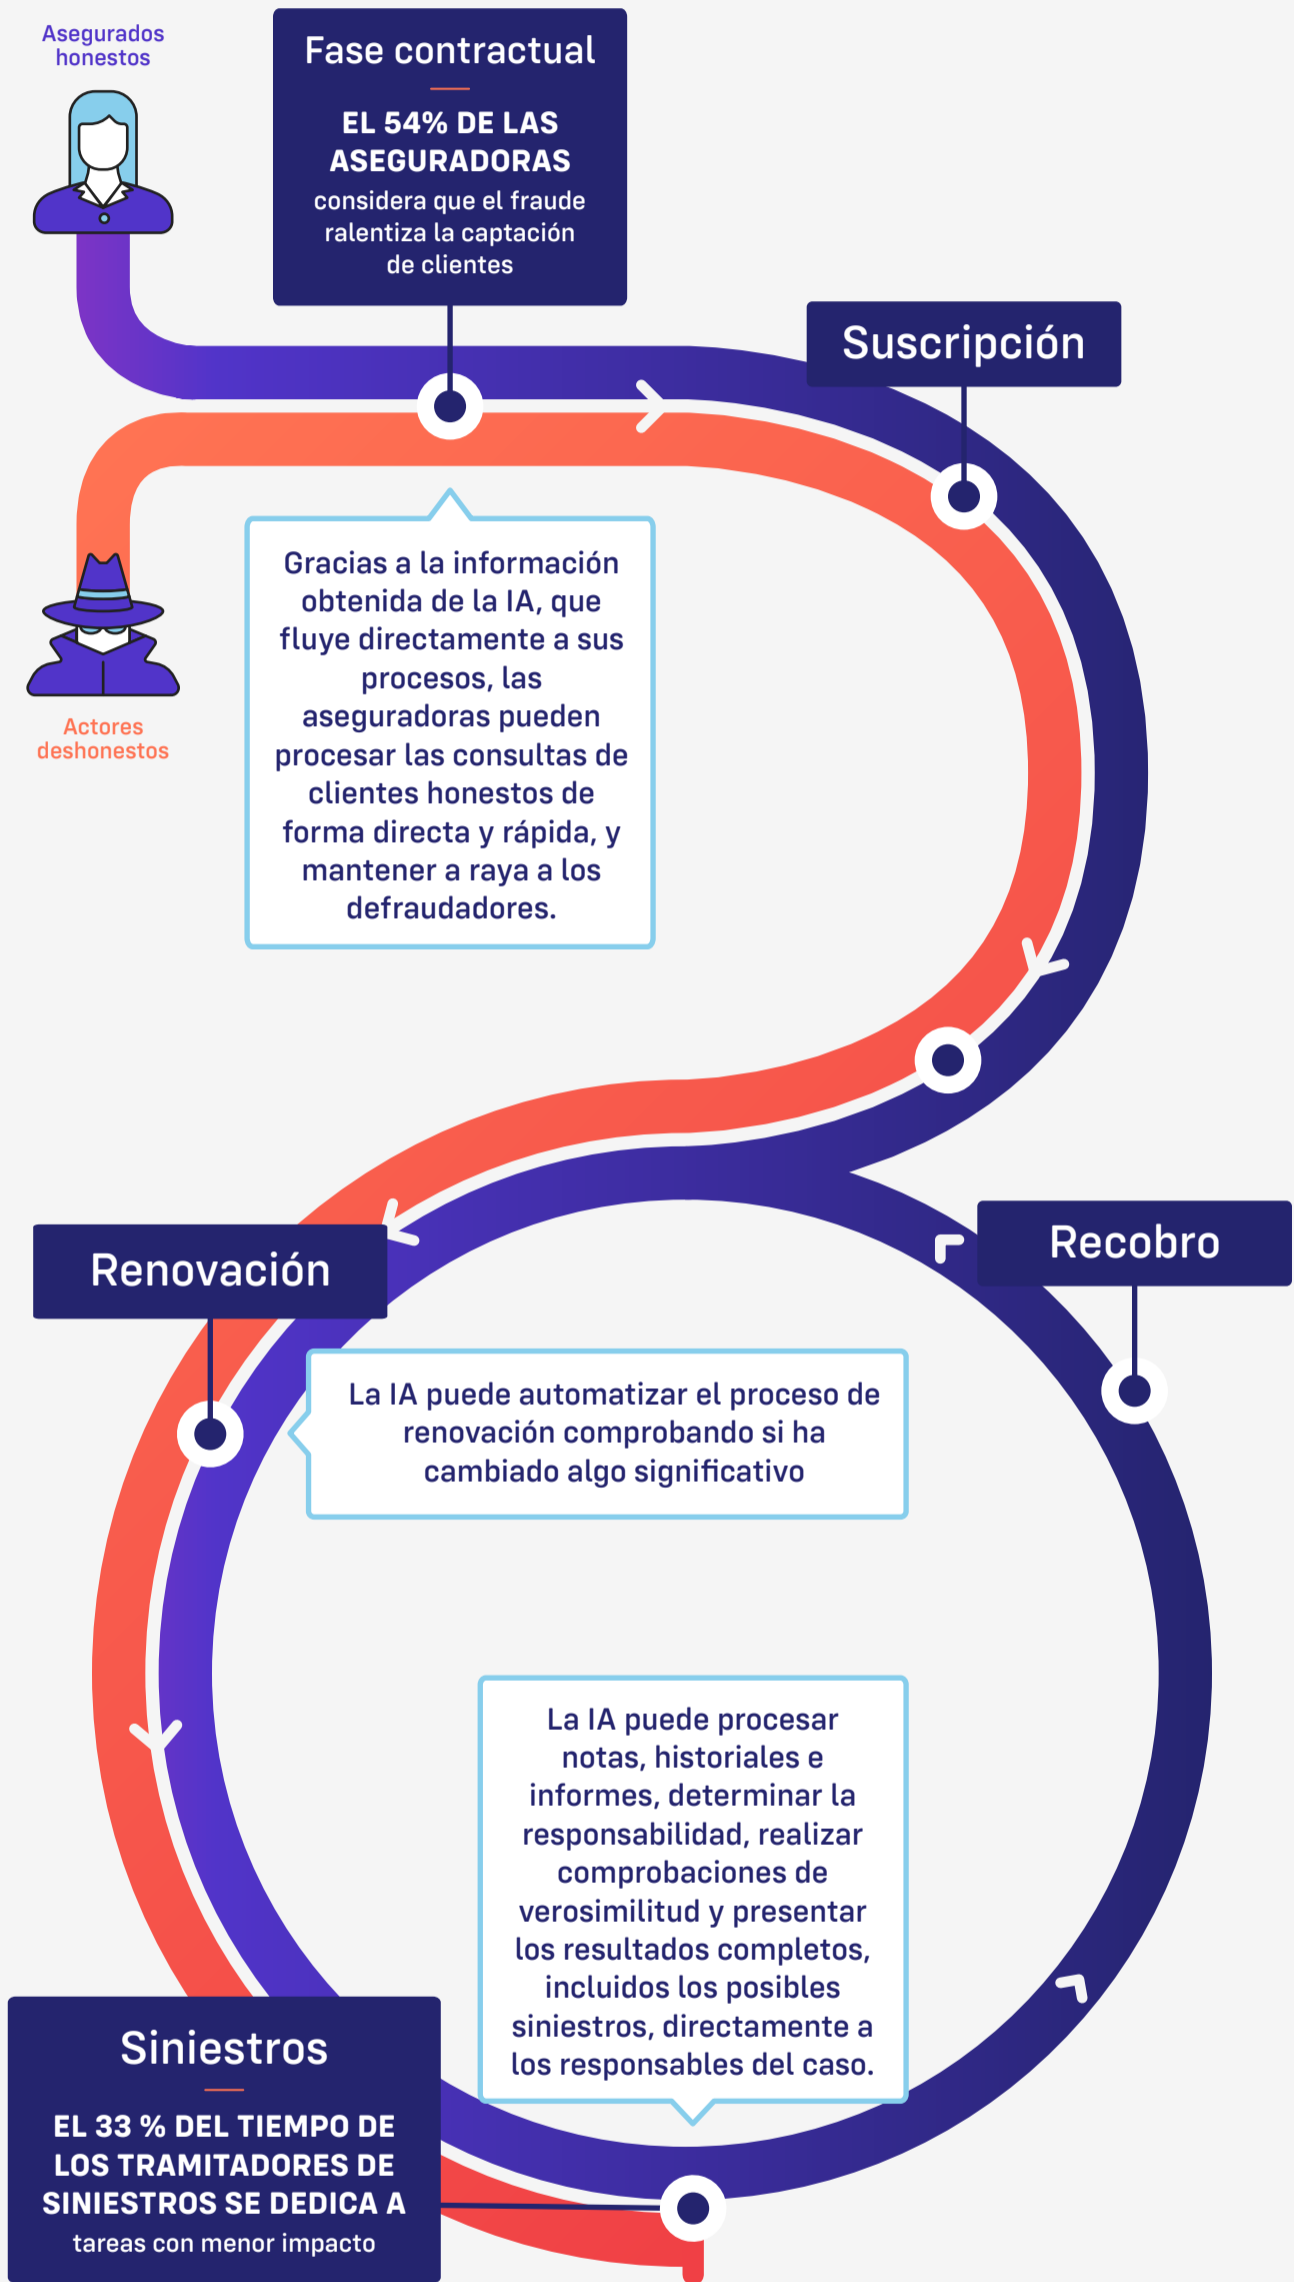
Asegurados honestos

Fase contractual

EL 54% DE LAS ASEGURADORAS considera que el fraude ralentiza la captación de clientes

Suscripción

Actores deshonestos

Gracias a la información obtenida de la IA, que fluye directamente a sus procesos, las aseguradoras pueden procesar las consultas de clientes honestos de forma directa y rápida, y mantener a raya a los defraudadores.

Renovación

Recobro

La IA puede automatizar el proceso de renovación comprobando si ha cambiado algo significativo

La IA puede procesar notas, historiales e informes, determinar la responsabilidad, realizar comprobaciones de verosimilitud y presentar los resultados completos, incluidos los posibles siniestros, directamente a los responsables del caso.

Siniestros

EL 33 % DEL TIEMPO DE LOS TRAMITADORES DE SINIESTROS SE DEDICA A tareas con menor impacto